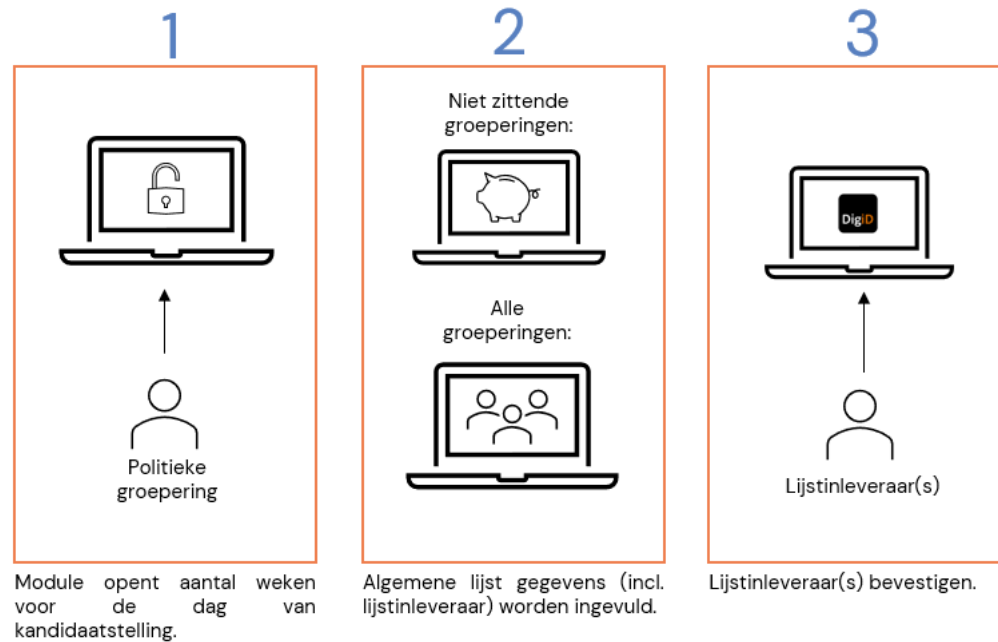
1

Politieke groepering

Module opent aantal weken voor de dag van kandidaatstelling.

2

Niet zittende groeperingen:

Alle groeperingen:

Algemene lijst gegevens (incl. lijstinleveraar) worden ingevuld.

3

DigiD

Lijstinleveraar(s)

Lijstinleveraar(s) bevestigen.